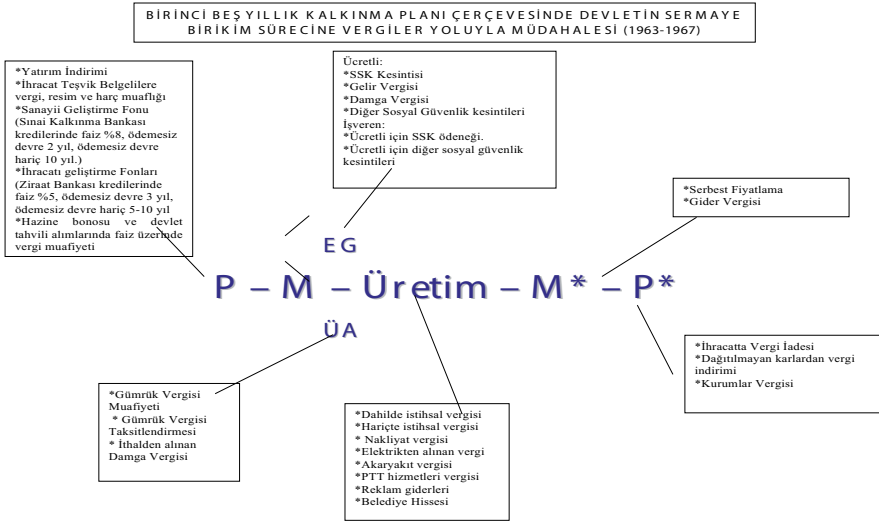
BİRİNCİ BEŞ YILLIK KALKINMA PLANI ÇERÇEVESİNDE DEVLETİN SERMAYE BİRİKİM SÜRECİNE VERGİLER YOLUYLA MÜDAHALESİ (1963-1967)

*Yatırım İndirimi
*İhracat Teşvik Belgelilere vergi, resim ve harç muaflığı
*Sanayii Geliştirme Fonu (Sınai Kalkınma Bankası kredilerinde faiz %8, ödemesiz devre 2 yıl, ödemesiz devre hariç 10 yıl.)
*İhracatı geliştirme Fonları (Ziraat Bankası kredilerinde faiz %5, ödemesiz devre 3 yıl, ödemesiz devre hariç 5-10 yıl
*Hazine bonosu ve devlet tahvili alımlarında faiz üzerinde vergi muafiyeti

Ücretli:
*SSK Kesintisi
*Gelir Vergisi
*Damga Vergisi
*Diğer Sosyal Güvenlik kesintileri
İşveren:
*Ücretli için SSK ödeneği.
*Ücretli için diğer sosyal güvenlik kesintileri

*Serbest Fiyatlama
*Gider Vergisi

EG

P – M – Üretim – M* – P*

ÜA

*İhracatta Vergi İadesi
*Dağıtılmayan karlardan vergi indirimi
*Kurumlar Vergisi

*Gümrük Vergisi Muafiyeti
* Gümrük Vergisi Taksitlendirmesi
* İthalden alınan Damga Vergisi

*Dahilde istihsal vergisi
*Hariçte istihsal vergisi
* Nakliyat vergisi
*Elektrikten alınan vergi
*Akaryakıt vergisi
*PTT hizmetleri vergisi
*Reklam giderleri
*Belediye Hissesi